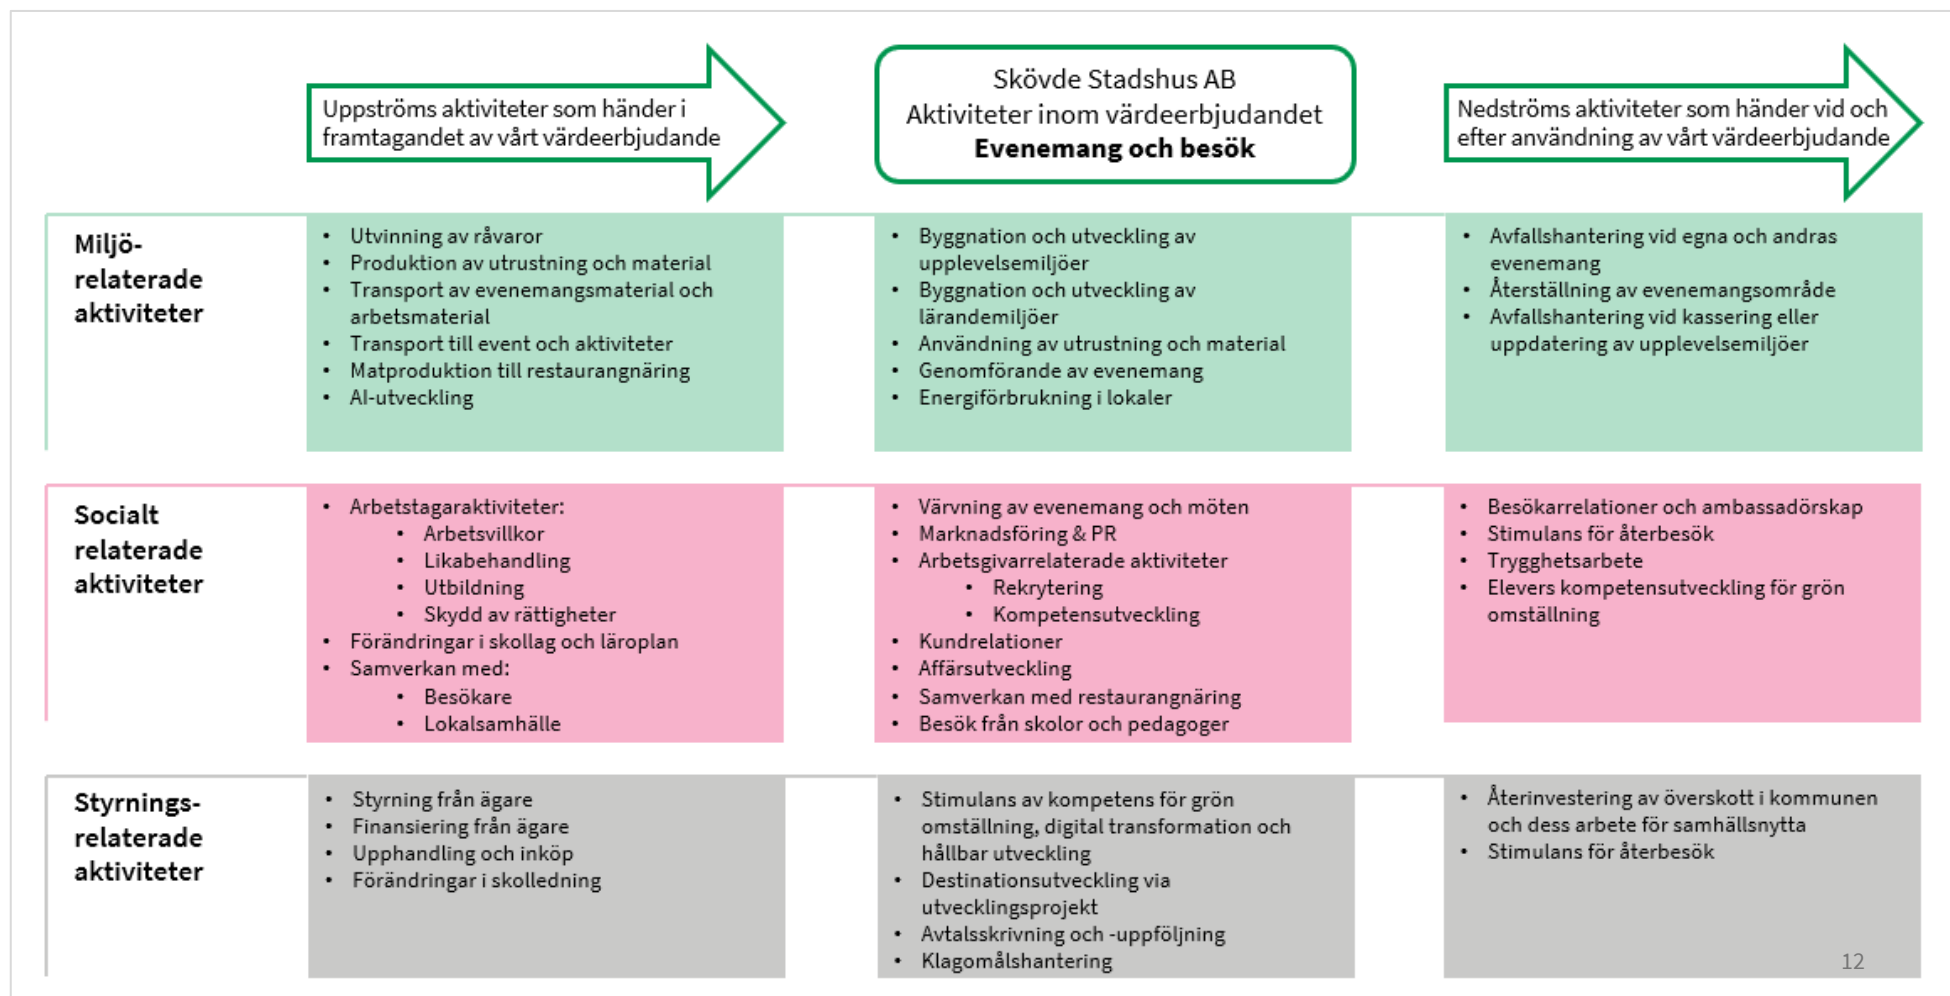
Uppströms aktiviteter som händer i framtagandet av vårt värdeerbjudande

Skövde Stadshus AB
Aktiviteter inom värdeerbjudandet
**Evenemang och besök**

Nedströms aktiviteter som händer vid och efter användning av vårt värdeerbjudande

| | Uppströms | Värdeerbjudandet | Nedströms |
|---|---|---|---|
| **Miljö-relaterade aktiviteter** | • Utvinning av råvaror<br>• Produktion av utrustning och material<br>• Transport av evenemangsmaterial och arbetsmaterial<br>• Transport till event och aktiviteter<br>• Matproduktion till restaurangnäring<br>• AI-utveckling | • Byggnation och utveckling av upplevelsemiljöer<br>• Byggnation och utveckling av lärandemiljöer<br>• Användning av utrustning och material<br>• Genomförande av evenemang<br>• Energiförbrukning i lokaler | • Avfallshantering vid egna och andras evenemang<br>• Återställning av evenemangsområde<br>• Avfallshantering vid kassering eller uppdatering av upplevelsemiljöer |
| **Socialt relaterade aktiviteter** | • Arbetstagaraktiviteter:<br>  • Arbetsvillkor<br>  • Likabehandling<br>  • Utbildning<br>  • Skydd av rättigheter<br>• Förändringar i skollag och läroplan<br>• Samverkan med:<br>  • Besökare<br>  • Lokalsamhälle | • Värvning av evenemang och möten<br>• Marknadsföring & PR<br>• Arbetsgivarrelaterade aktiviteter<br>  • Rekrytering<br>  • Kompetensutveckling<br>• Kundrelationer<br>• Affärsutveckling<br>• Samverkan med restaurangnäring<br>• Besök från skolor och pedagoger | • Besökarrelationer och ambassadörskap<br>• Stimulans för återbesök<br>• Trygghetsarbete<br>• Elevers kompetensutveckling för grön omställning |
| **Styrnings-relaterade aktiviteter** | • Styrning från ägare<br>• Finansiering från ägare<br>• Upphandling och inköp<br>• Förändringar i skolledning | • Stimulans av kompetens för grön omställning, digital transformation och hållbar utveckling<br>• Destinationsutveckling via utvecklingsprojekt<br>• Avtalsskrivning och -uppföljning<br>• Klagomålshantering | • Återinvestering av överskott i kommunen och dess arbete för samhällsnytta<br>• Stimulans för återbesök |

12